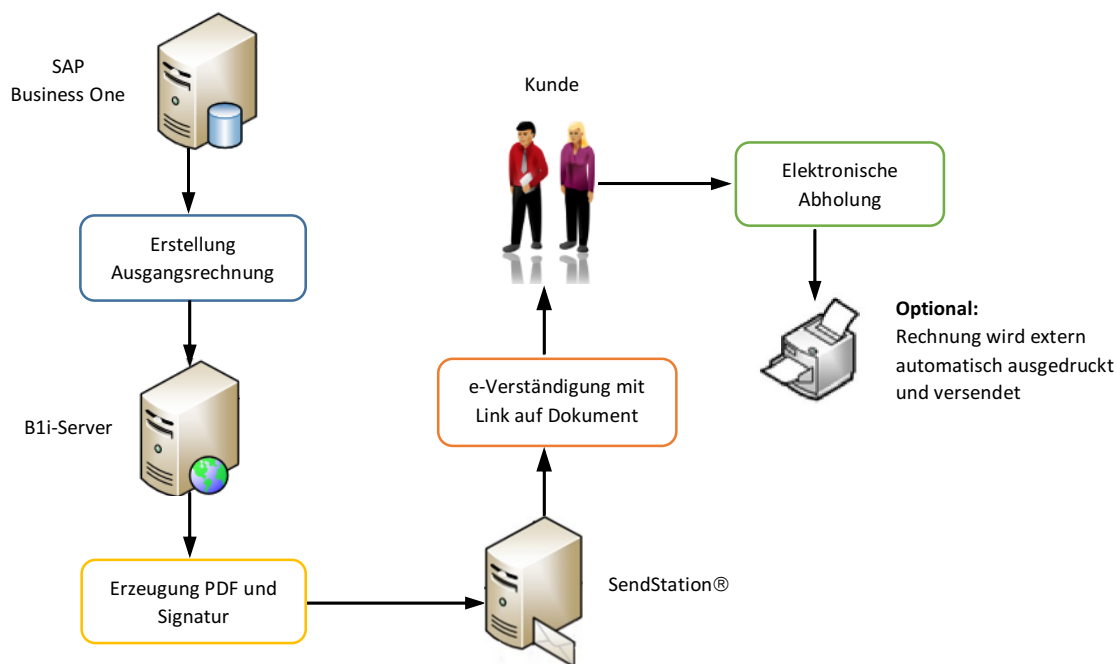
SAP
Business One

Erstellung
Ausgangsrechnung

B1i-Server

Erzeugung PDF und
Signatur

SendStation®

e-Verständigung mit
Link auf Dokument

Kunde

Elektronische
Abholung

**Optional:**
Rechnung wird extern automatisch ausgedruckt und versendet